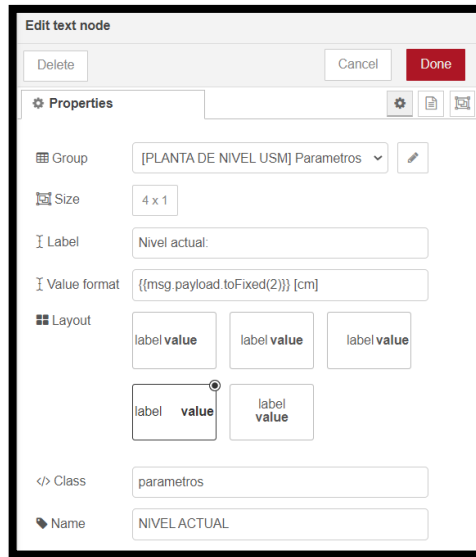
Edit text node

Delete

Cancel

Done

Properties

Group [PLANTA DE NIVEL USM] Parametros

Size 4 x 1

Label Nivel actual:

Value format {{msg.payload.toFixed(2)}} [cm]

Layout

label value

label value

label value

label value

label value

Class parametros

Name NIVEL ACTUAL